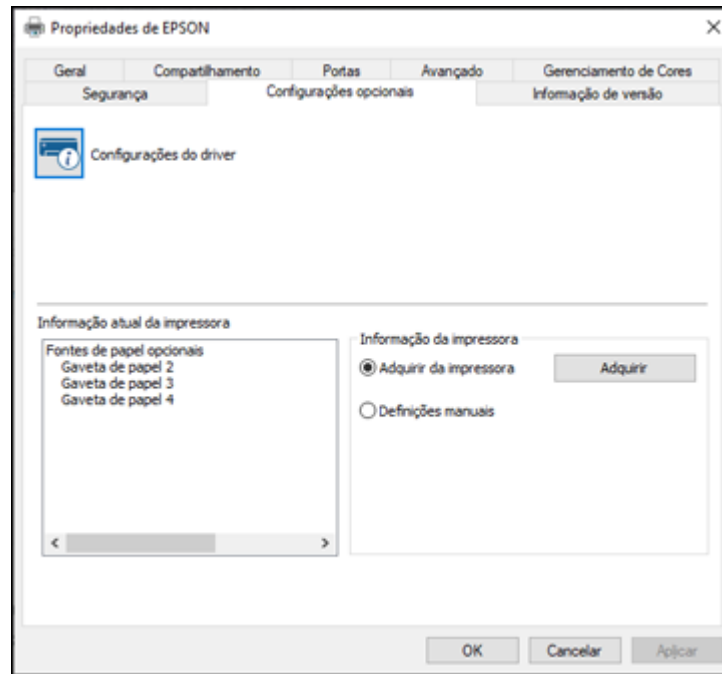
Propriedades de EPSON

×

Geral
Compartilhamento
Portas
Avançado
Gerenciamento de Cores
Segurança
Configurações opcionais
Informação de versão

Configurações do driver

Informação atual da impressora

Fontes de papel opcionais
Gaveta de papel 2
Gaveta de papel 3
Gaveta de papel 4

<
>

Informação da impressora

Adquirir da impressora

Adquirir

Definições manuais

OK
Cancelar
Aplicar